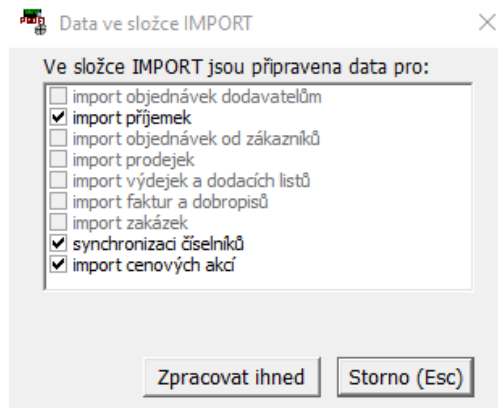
Data ve složce IMPORT

Ve složce IMPORT jsou připravena data pro:

import objednávek dodavatelům
import příjemek
import objednávek od zákazníků
import prodejek
import výdejek a dodacích listů
import faktur a dobropisů
import zakázek
synchronizaci číselníků
import cenových akcí

Zpracovat ihned
Storno (Esc)